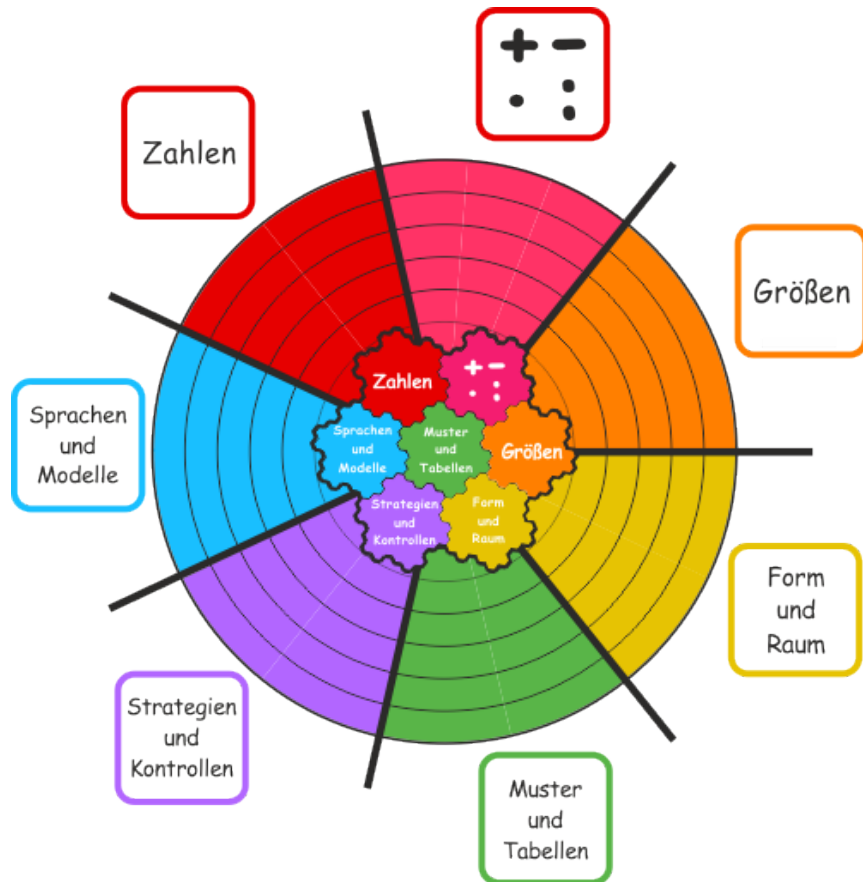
+ −
· :

Zahlen

Größen

Sprachen und Modelle

Form und Raum

Strategien und Kontrollen

Muster und Tabellen

Zahlen

+ −
· :

Sprachen und Modelle

Muster und Tabellen

Größen

Strategien und Kontrollen

Form und Raum